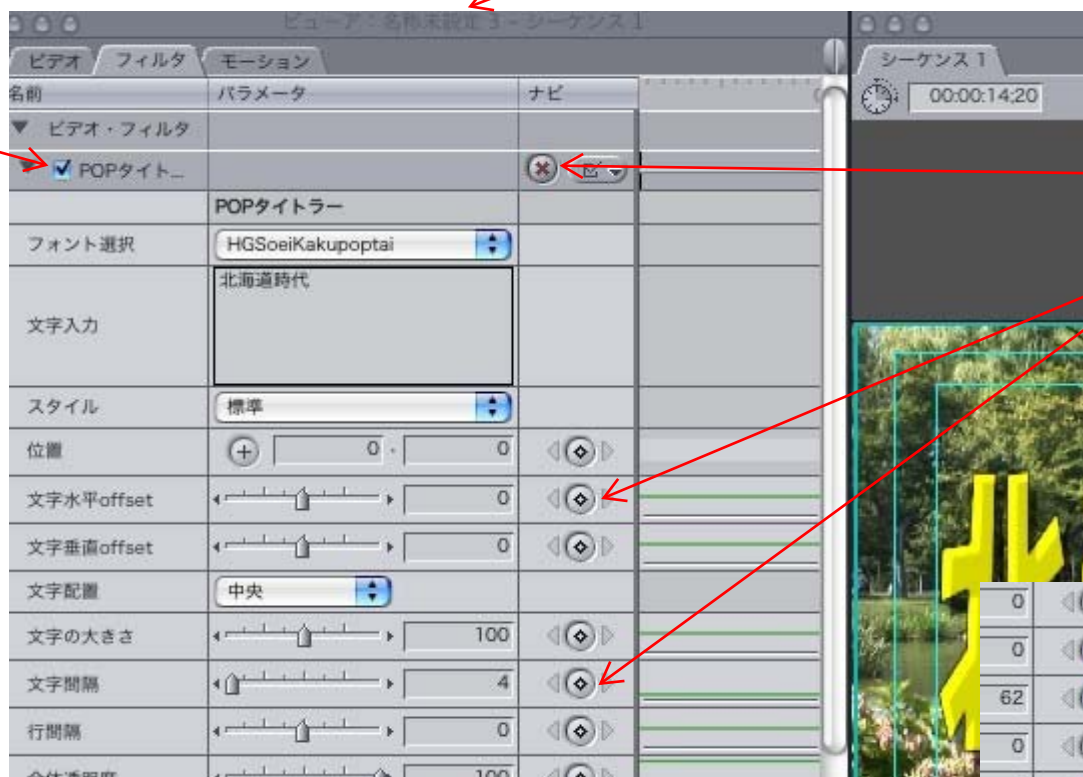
ビューア：名称未設定 3 - シーケンス 1

ビデオ | フィルタ | モーション

シーケンス 1

00:00:14;20

| 名前 | パラメータ | ナビ |
|---|---|---|
| ビデオ・フィルタ | | |
| POPタイト... | | |
| | POPタイトラー | |
| フォント選択 | HGSoeiKakupoptai | |
| 文字入力 | 北海道時代 | |
| スタイル | 標準 | |
| 位置 | 0 , 0 | |
| 文字水平offset | 0 | |
| 文字垂直offset | 0 | |
| 文字配置 | 中央 | |
| 文字の大きさ | 100 | |
| 文字間隔 | 4 | |
| 行間隔 | 0 | |
| 全体透明度 | 100 | |

0
0
62
0